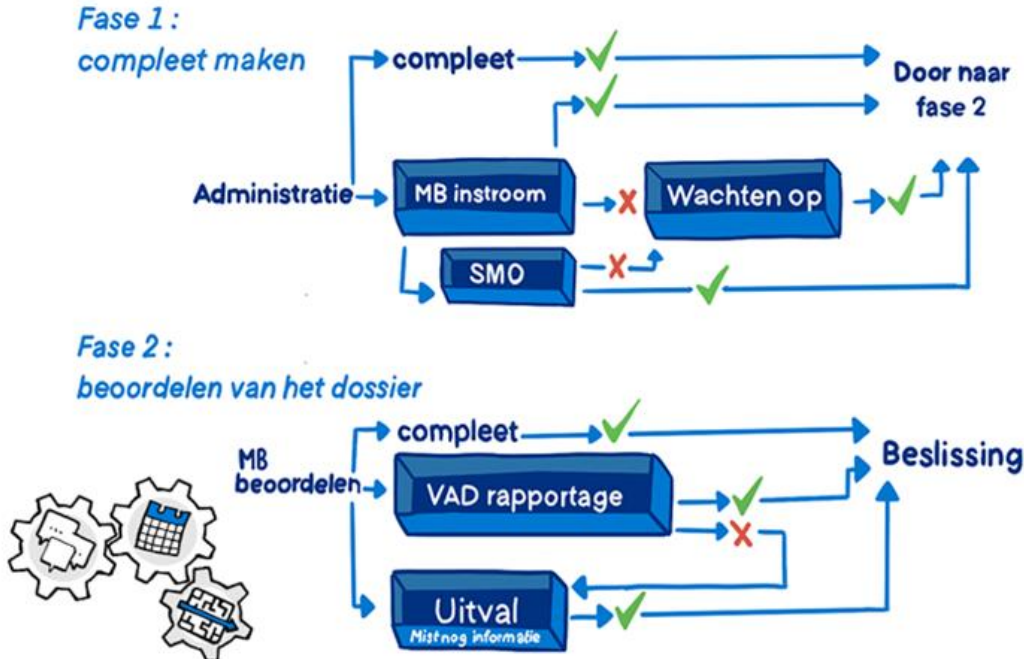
Fase 1 :
compleet maken

compleet

Door naar fase 2

Administratie

MB instroom

Wachten op

SMO

Fase 2 :
beoordelen van het dossier

MB beoordelen

compleet

Beslissing

VAD rapportage

Uitval
Mist nog informatie